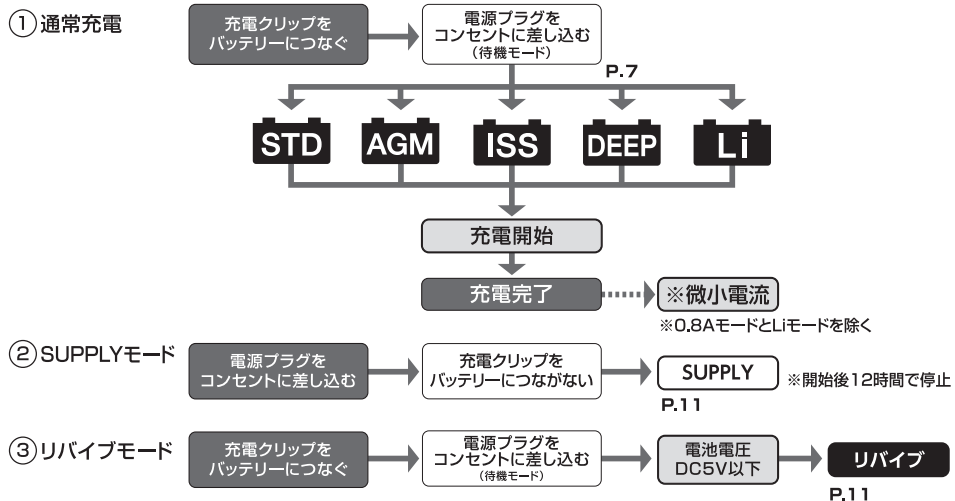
①通常充電

充電クリップをバッテリーにつなぐ

電源プラグをコンセントに差し込む
(待機モード)

P.7

STD

AGM

ISS

DEEP

Li

充電開始

充電完了

※微小電流

※0.8AモードとLiモードを除く

②SUPPLYモード

電源プラグをコンセントに差し込む

充電クリップをバッテリーにつながない

SUPPLY

※開始後12時間で停止

P.11

③リバイブモード

充電クリップをバッテリーにつなぐ

電源プラグをコンセントに差し込む
(待機モード)

電池電圧DC5V以下

リバイブ

P.11